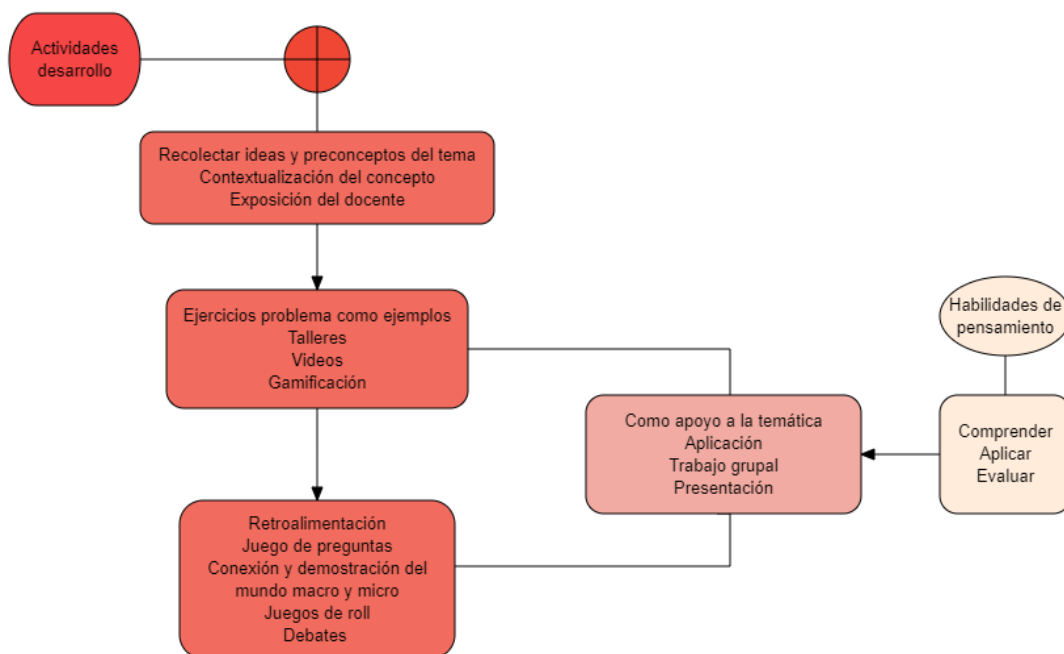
Actividades desarrollo

Recolectar ideas y preconceptos del tema
Contextualización del concepto
Exposición del docente

Ejercicios problema como ejemplos
Talleres
Videos
Gamificación

Habilidades de pensamiento

Como apoyo a la temática
Aplicación
Trabajo grupal
Presentación

Comprender
Aplicar
Evaluar

Retroalimentación
Juego de preguntas
Conexión y demostración del mundo macro y micro
Juegos de roll
Debates